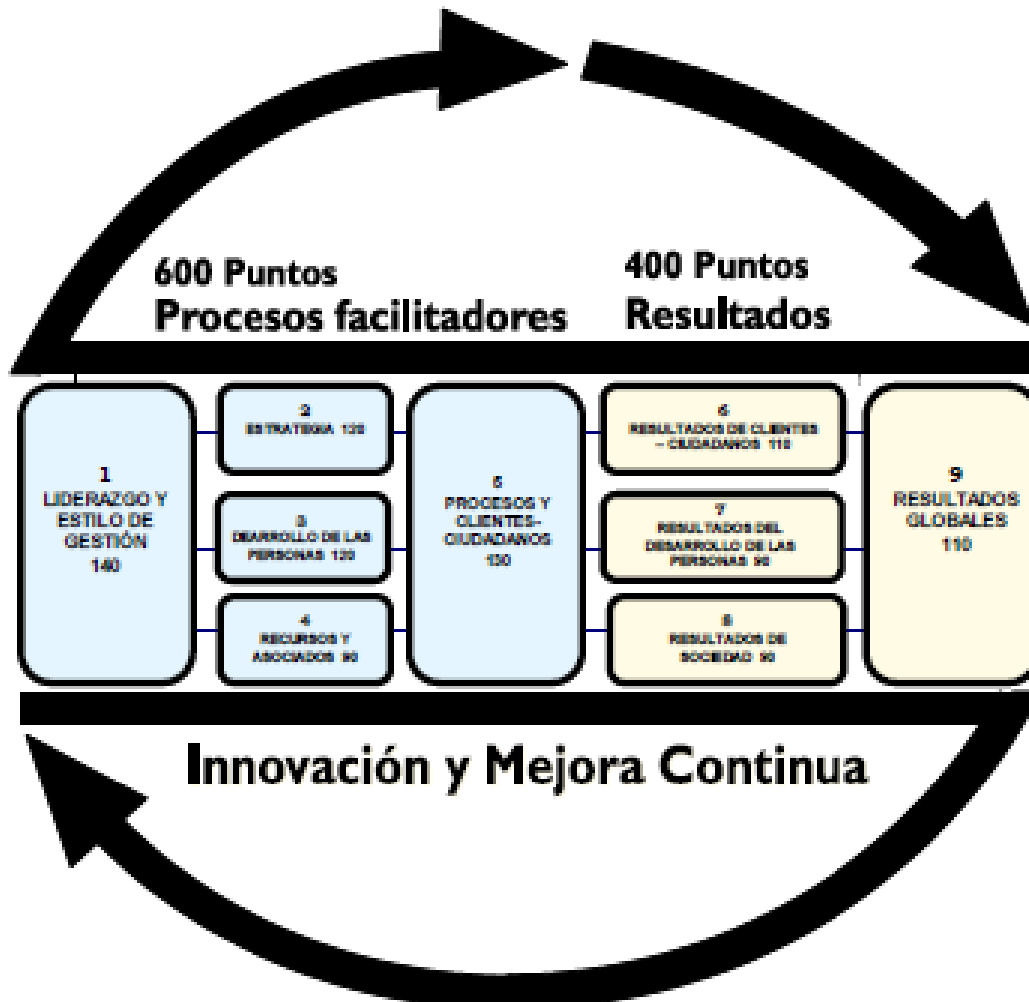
600 Puntos
Procesos facilitadores

400 Puntos
Resultados

1
LIDERAZGO Y ESTILO DE GESTIÓN
140

2
ESTRATEGIA 120

3
DEARROLLO DE LAS PERSONAS 120

4
RECURSOS Y ASOCIADOS 90

5
PROCESOS Y CLIENTES-CIUDADANOS
130

6
RESULTADOS DE CLIENTES – CIUDADANOS 110

7
RESULTADOS DEL DESARROLLO DE LAS PERSONAS 90

8
RESULTADOS DE SOCIEDAD 90

9
RESULTADOS GLOBALES
110

Innovación y Mejora Continua